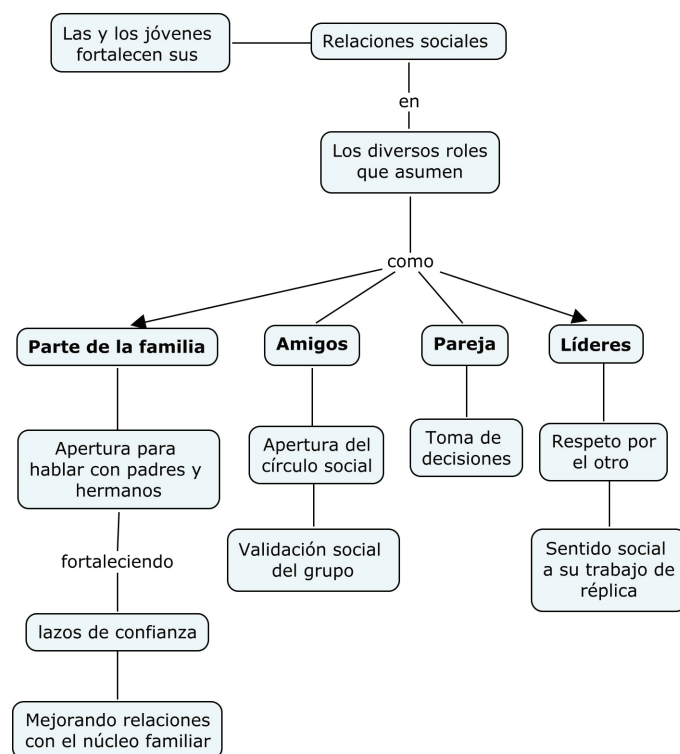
Las y los jóvenes fortalecen sus

Relaciones sociales

en

Los diversos roles que asumen

como

**Parte de la familia**

Apertura para hablar con padres y hermanos

fortaleciendo

lazos de confianza

Mejorando relaciones con el núcleo familiar

**Amigos**

Apertura del círculo social

Validación social del grupo

**Pareja**

Toma de decisiones

**Líderes**

Respeto por el otro

Sentido social a su trabajo de réplica